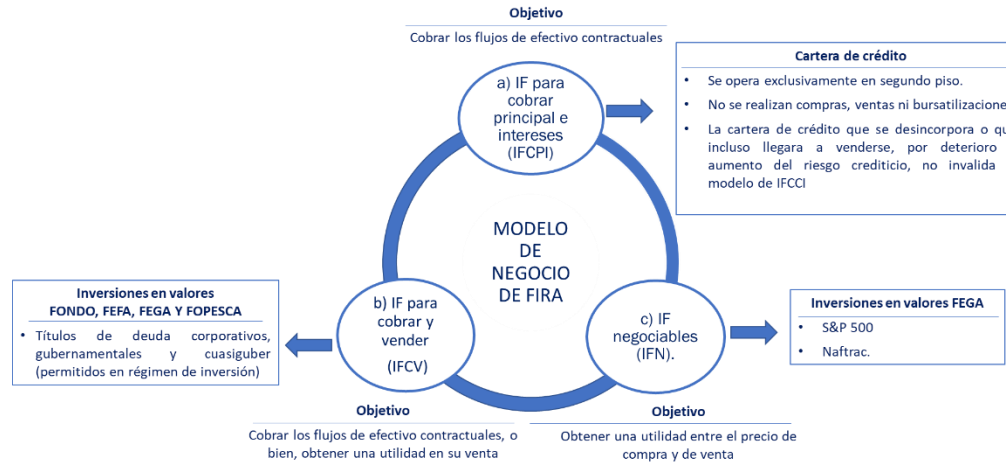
Objetivo

Cobrar los flujos de efectivo contractuales

a) IF para cobrar principal e intereses (IFCPI)

Cartera de crédito

- Se opera exclusivamente en segundo piso.
- No se realizan compras, ventas ni bursatilizacione
- La cartera de crédito que se desincorpora o qu incluso llegara a venderse, por deterioro aumento del riesgo crediticio, no invalida modelo de IFCCI

MODELO DE NEGOCIO DE FIRA

Inversiones en valores FONDO, FEFA, FEGA Y FOPESCA

- Títulos de deuda corporativos, gubernamentales y cuasiguber (permitidos en régimen de inversión)

b) IF para cobrar y vender (IFCV)

c) IF negociables (IFN).

Inversiones en valores FEGA

- S&P 500
- Naftrac.

Objetivo

Cobrar los flujos de efectivo contractuales, o bien, obtener una utilidad en su venta

Objetivo

Obtener una utilidad entre el precio de compra y de venta